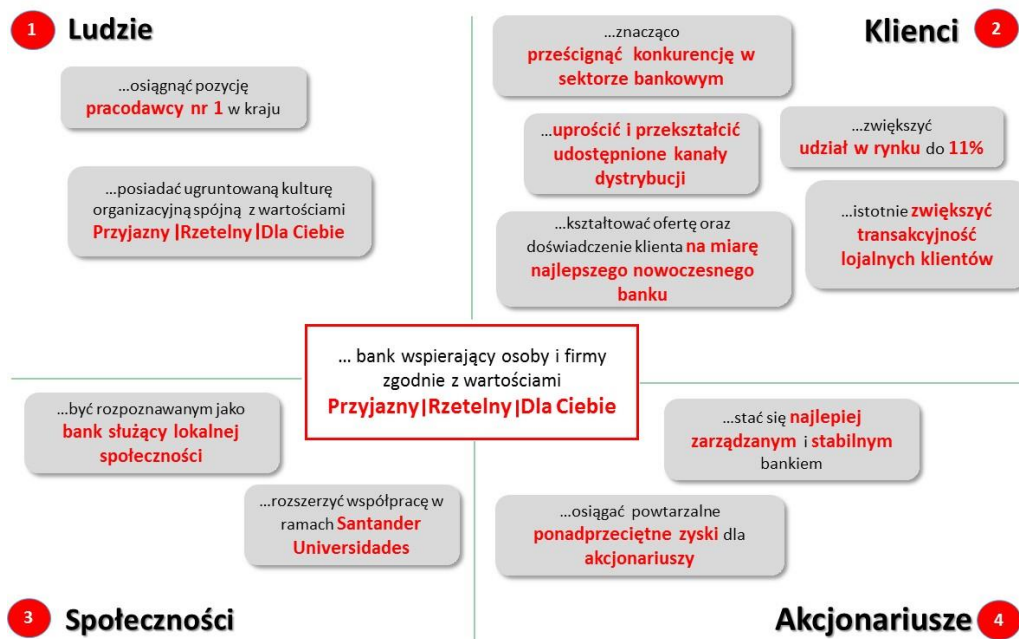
1 Ludzie

...osiągnąć pozycję pracodawcy nr 1 w kraju

...posiadać ugruntowaną kulturę organizacyjną spójną z wartościami Przyjazny | Rzetelny | Dla Ciebie

...znacząco prześcignąć konkurencję w sektorze bankowym

Klienci 2

...uprościć i przekształcić udostępnione kanały dystrybucji

...zwiększyć udział w rynku do 11%

...kształtować ofertę oraz doświadczenie klienta na miarę najlepszego nowoczesnego banku

...istotnie zwiększyć transakcyjność lojalnych klientów

... bank wspierający osoby i firmy zgodnie z wartościami Przyjazny | Rzetelny | Dla Ciebie

...być rozpoznawanym jako bank służący lokalnej społeczności

...rozszerzyć współpracę w ramach Santander Universidades

...stać się najlepiej zarządzanym i stabilnym bankiem

...osiągać powtarzalne ponadprzeciętne zyski dla akcjonariuszy

3 Społeczności

Akcjonariusze 4